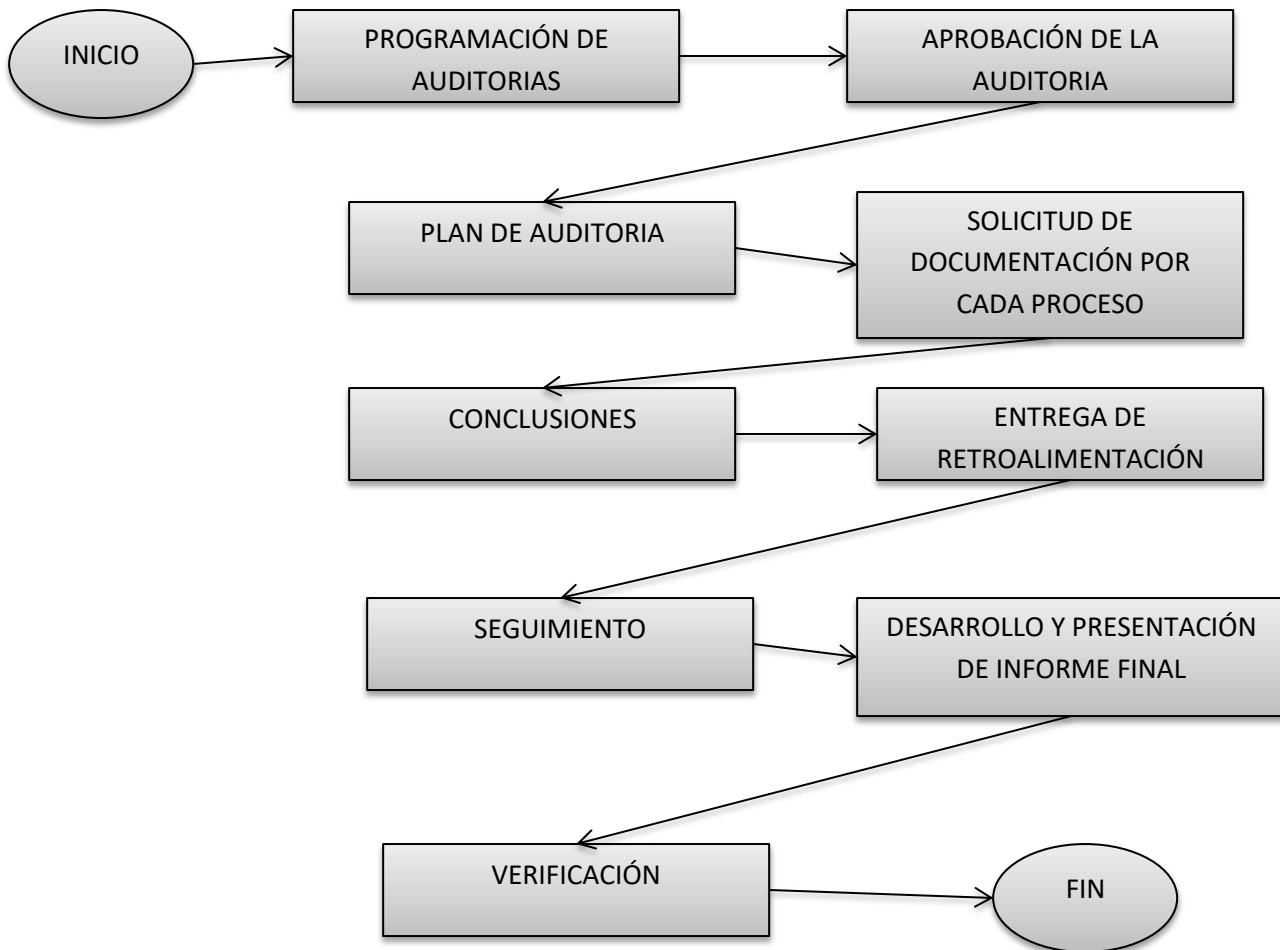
INICIO

PROGRAMACIÓN DE AUDITORIAS

APROBACIÓN DE LA AUDITORIA

PLAN DE AUDITORIA

SOLICITUD DE DOCUMENTACIÓN POR CADA PROCESO

CONCLUSIONES

ENTREGA DE RETROALIMENTACIÓN

SEGUIMIENTO

DESARROLLO Y PRESENTACIÓN DE INFORME FINAL

VERIFICACIÓN

FIN